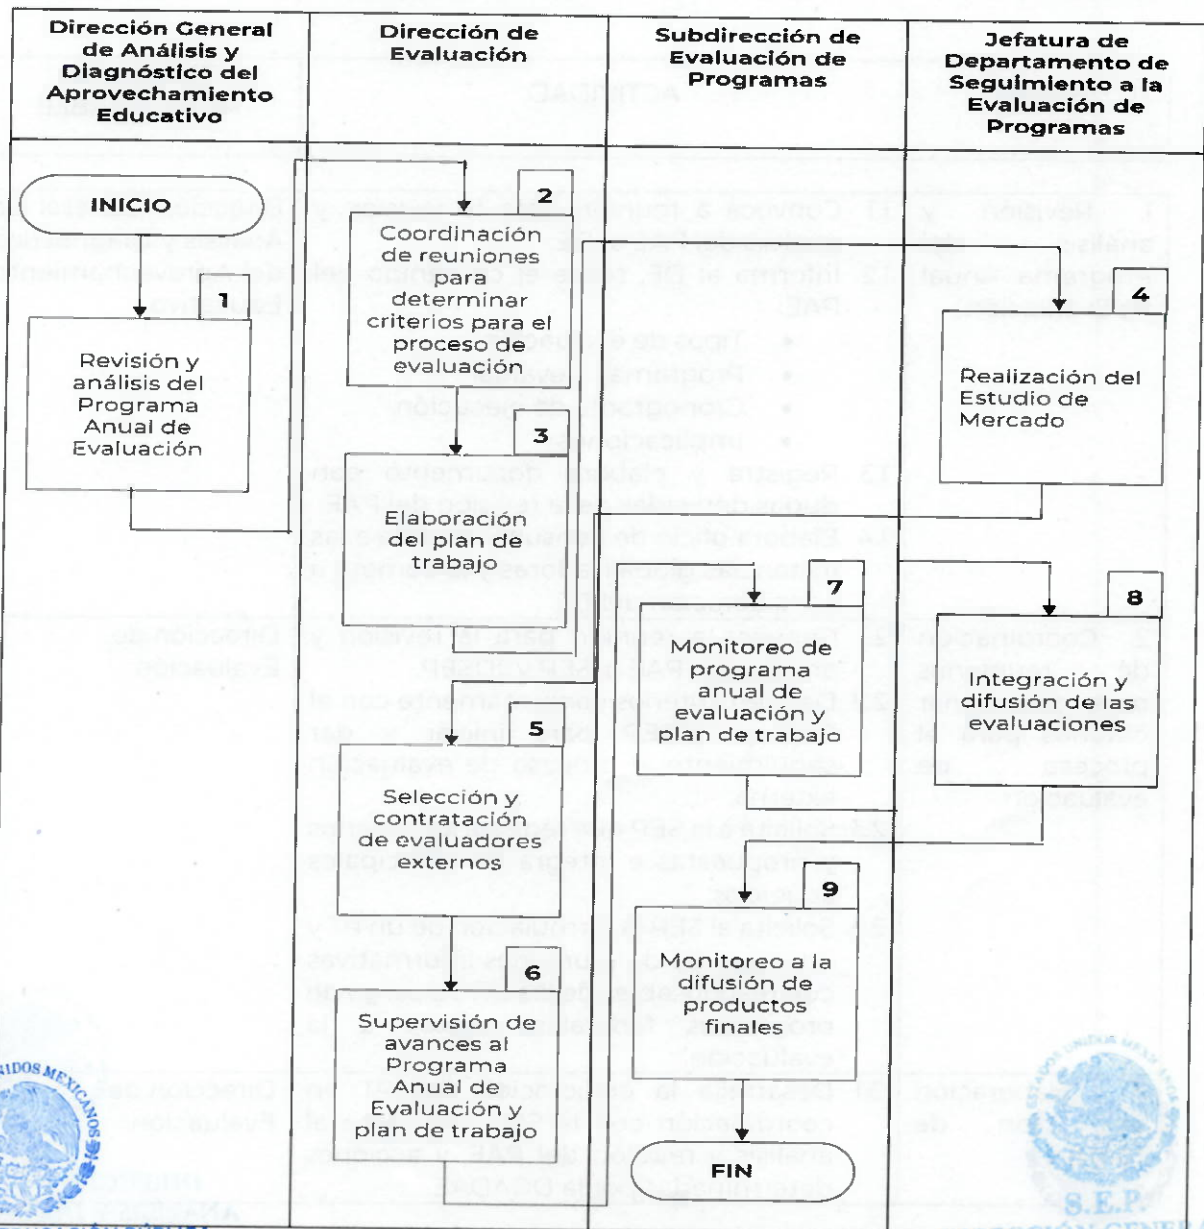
| Dirección General de Análisis y Diagnóstico del Aprovechamiento Educativo | Dirección de Evaluación | Subdirección de Evaluación de Programas | Jefatura de Departamento de Seguimiento a la Evaluación de Programas |
|---|---|---|---|

INICIO

1
Revisión y análisis del Programa Anual de Evaluación

2
Coordinación de reuniones para determinar criterios para el proceso de evaluación

3
Elaboración del plan de trabajo

4
Realización del Estudio de Mercado

5
Selección y contratación de evaluadores externos

6
Supervisión de avances al Programa Anual de Evaluación y plan de trabajo

7
Monitoreo de programa anual de evaluación y plan de trabajo

8
Integración y difusión de las evaluaciones

9
Monitoreo a la difusión de productos finales

FIN

S.E.P.